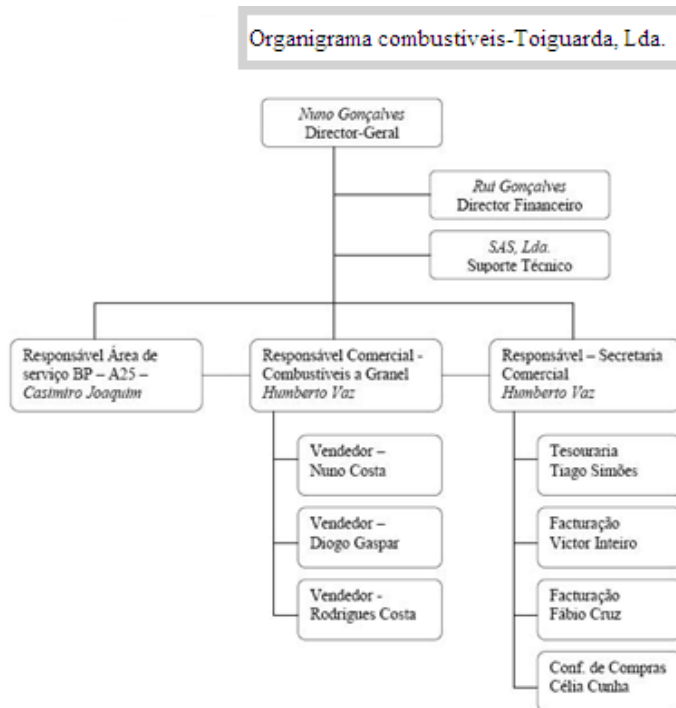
Organigrama combustiveis-Toiguarda, Lda.

Nuno Gonçalves
Director-Geral

Rui Gonçalves
Director Financeiro

SAS, Lda.
Suporte Técnico

Responsável Área de serviço BP – A25 – Casimiro Joaquim

Responsável Comercial - Combustíveis a Granel
Humberto Vaz

Responsável – Secretaria Comercial
Humberto Vaz

Vendedor – Nuno Costa

Vendedor – Diogo Gaspar

Vendedor - Rodrigues Costa

Tesouraria
Tiago Simões

Facturação
Victor Inteiro

Facturação
Fábio Cruz

Conf. de Compras
Célia Cunha